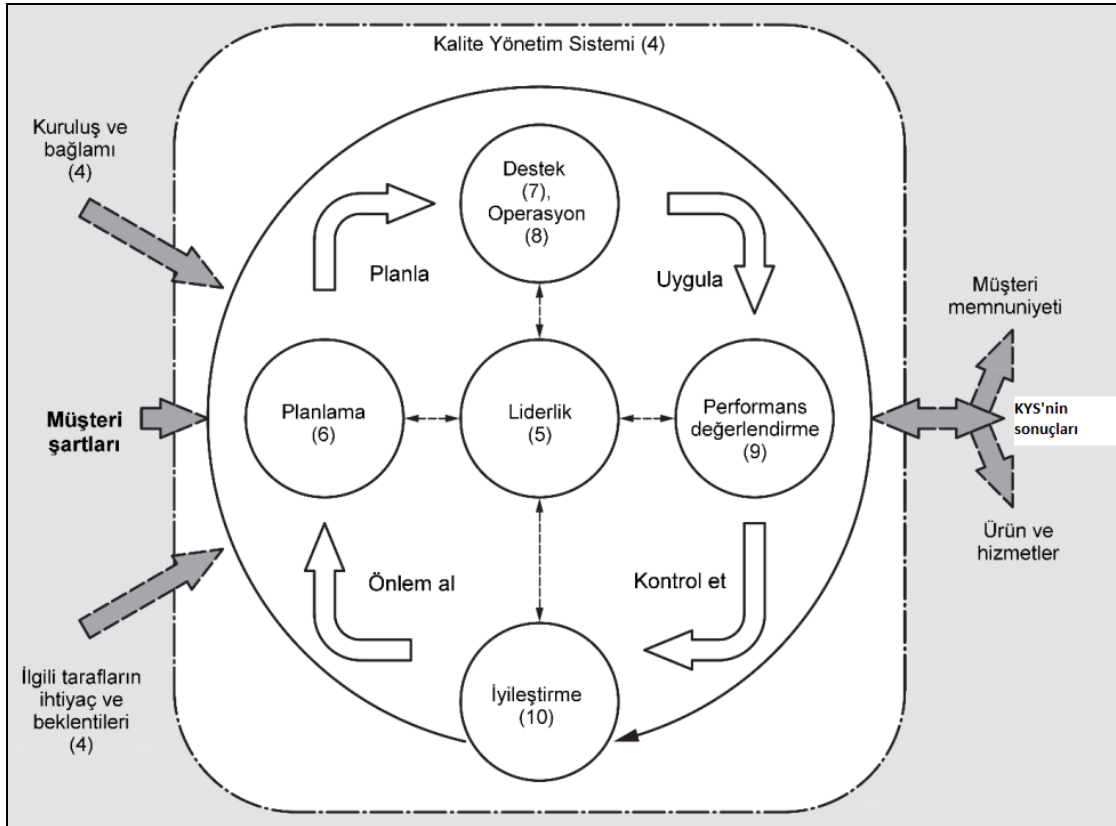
Kalite Yönetim Sistemi (4)

Kuruluş ve bağlamı (4)

Müşteri şartları

İlgili tarafların ihtiyaç ve beklentileri (4)

Destek (7), Operasyon (8)

Planla

Uygula

Planlama (6)

Liderlik (5)

Performans değerlendirme (9)

Önlem al

Kontrol et

İyileştirme (10)

Müşteri memnuniyeti

KYS'nin sonuçları

Ürün ve hizmetler